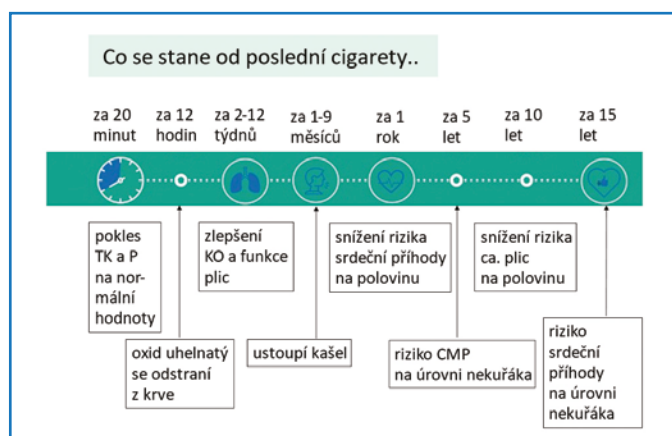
Co se stane od poslední cigarety..

za 20 minut

za 12 hodin

za 2-12 týdnů

za 1-9 měsíců

za 1 rok

za 5 let

za 10 let

za 15 let

pokles TK a P na normální hodnoty

oxid uhelnatý se odstraní z krve

zlepšení KO a funkce plic

ustoupí kašel

snížení rizika srdeční příhody na polovinu

riziko CMP na úrovni nekuřáka

snížení rizika ca. plic na polovinu

riziko srdeční příhody na úrovni nekuřáka